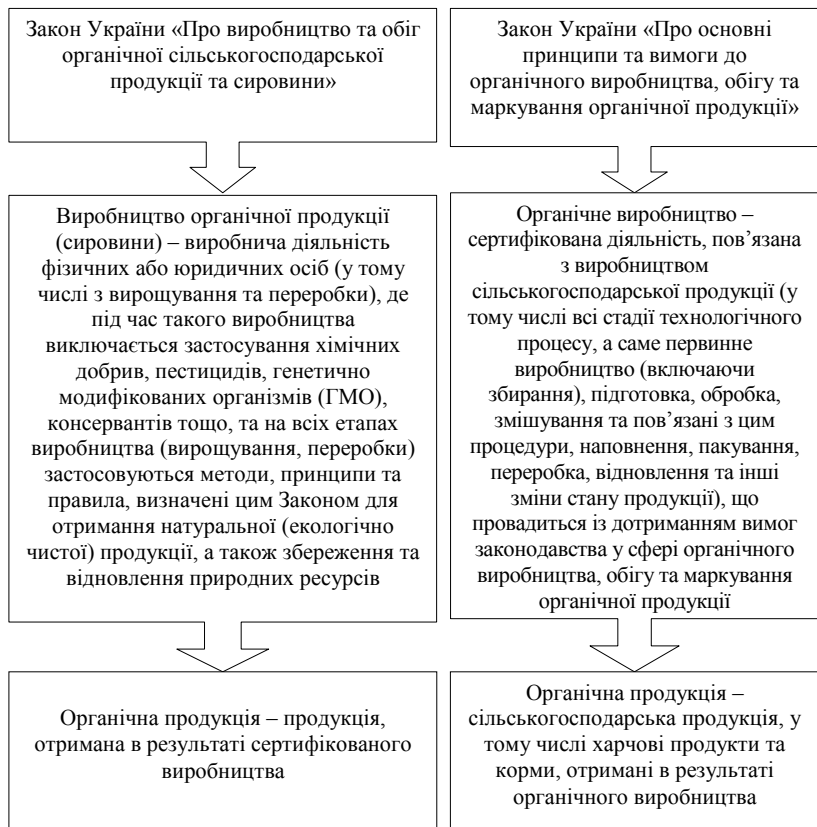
Закон України «Про виробництво та обіг органічної сільськогосподарської продукції та сировини»

Виробництво органічної продукції (сировини) – виробнича діяльність фізичних або юридичних осіб (у тому числі з вирощування та переробки), де під час такого виробництва виключається застосування хімічних добрив, пестицидів, генетично модифікованих організмів (ГМО), консервантів тощо, та на всіх етапах виробництва (вирощування, переробки) застосовуються методи, принципи та правила, визначені цим Законом для отримання натуральної (екологічно чистої) продукції, а також збереження та відновлення природних ресурсів

Органічна продукція – продукція, отримана в результаті сертифікованого виробництва

Закон України «Про основні принципи та вимоги до органічного виробництва, обігу та маркування органічної продукції»

Органічне виробництво – сертифікована діяльність, пов’язана з виробництвом сільськогосподарської продукції (у тому числі всі стадії технологічного процесу, а саме первинне виробництво (включаючи збирання), підготовка, обробка, змішування та пов’язані з цим процедури, наповнення, пакування, переробка, відновлення та інші зміни стану продукції), що провадиться із дотриманням вимог законодавства у сфері органічного виробництва, обігу та маркування органічної продукції

Органічна продукція – сільськогосподарська продукція, у тому числі харчові продукти та корми, отримані в результаті органічного виробництва